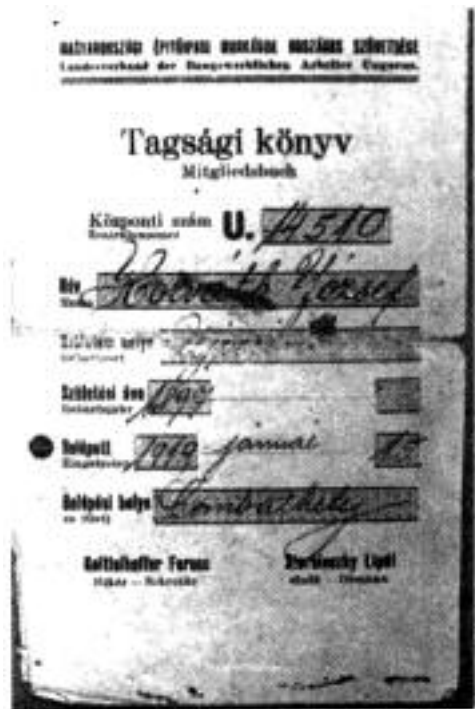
MAGYARORSZÁGI ÉPÍTŐIPARI MUNKÁSOK ORSZÁGOS SZÖVETSÉGE
Landesverband der Bauge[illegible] Arbeiter Ungarns.

Tagsági könyv
Mitgliedsbuch

Központi szám U. 4510
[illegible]

Név
Name
Horváth József

Születési helye
Geburtsort
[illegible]

Születési éve 1900
Geburtsjahr

Belépett 1919 január 15
Eingetreten

Belépési helye
Ort d. Eintr.
Kombarhely

Gottlieb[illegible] Ferenc
titkár — Sekretär

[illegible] Lipót
elnök — Obmann